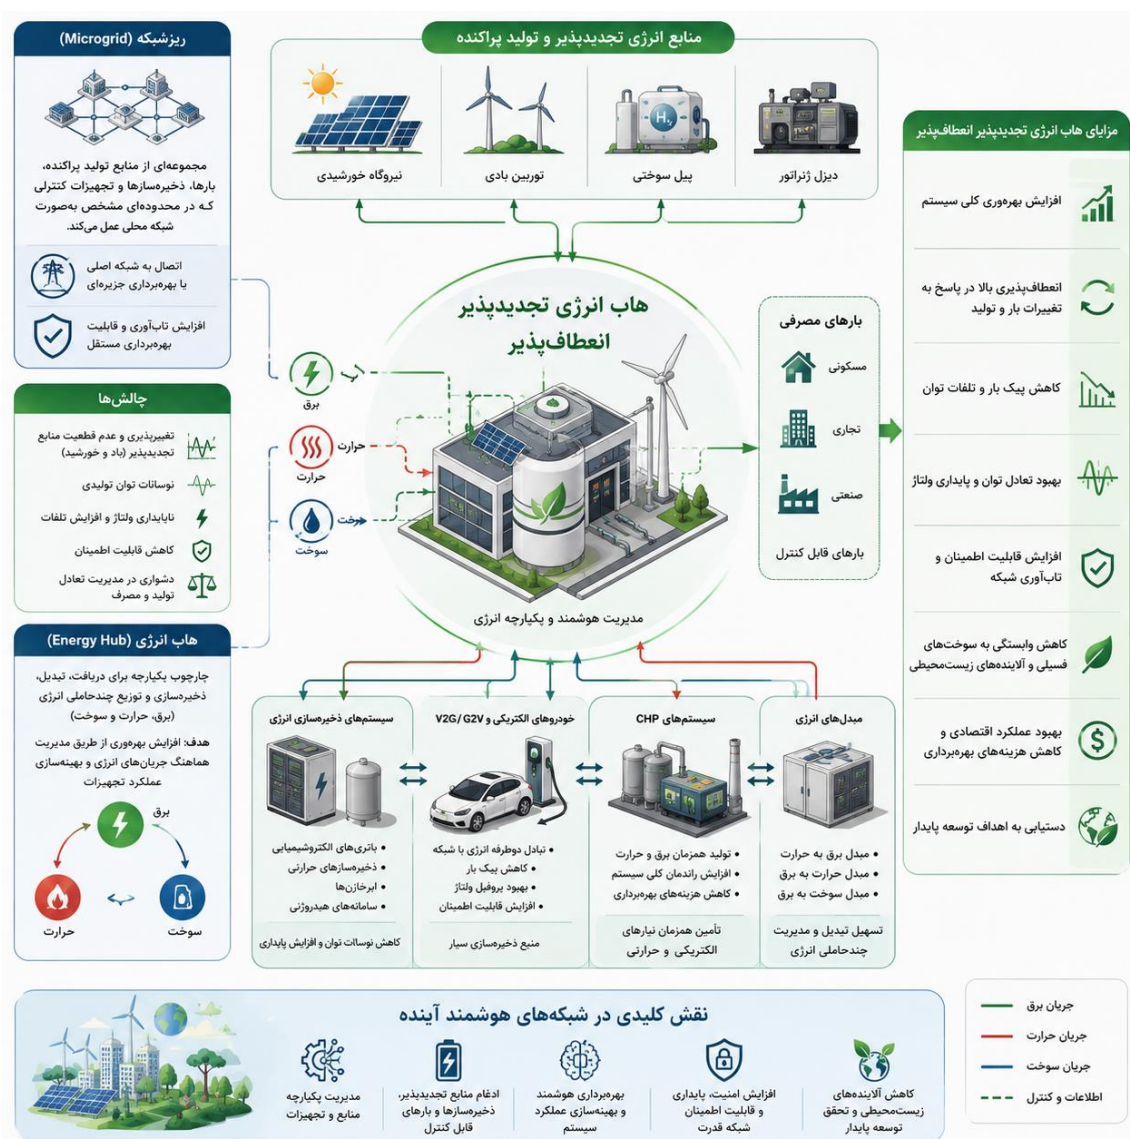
منابع انرژی تجدیدپذیر و تولید پراکنده

نیروگاه خورشیدی
توربین بادی
پیل سوختی
دیزل ژنراتور

$H_2$

ریزشبکه (Microgrid)

مجموعه‌ای از منابع تولید پراکنده، بارها، ذخیره‌سازها و تجهیزات کنترلی که در محدوده‌ای مشخص به‌صورت شبکه محلی عمل می‌کند.

اتصال به شبکه اصلی یا بهره‌برداری جزیره‌ای

افزایش تاب‌آوری و قابلیت بهره‌برداری مستقل

چالش‌ها

تغییرپذیری و عدم قطعیت منابع تجدیدپذیر (باد و خورشید)
نوسانات توان تولیدی
ناپایداری ولتاژ و افزایش تلفات
کاهش قابلیت اطمینان
دشواری در مدیریت تعادل تولید و مصرف

هاب انرژی (Energy Hub)

چارچوب یکپارچه برای دریافت، تبدیل، ذخیره‌سازی و توزیع چندحاملی انرژی (برق، حرارت و سوخت)

هدف: افزایش بهره‌وری از طریق مدیریت هماهنگ جریان‌های انرژی و بهینه‌سازی عملکرد تجهیزات

برق
حرارت
سوخت

برق
حرارت
حرارت
سوخت
سوخت

هاب انرژی تجدیدپذیر انعطاف‌پذیر

مدیریت هوشمند و یکپارچه انرژی

بارهای مصرفی
مسکونی
تجاری
صنعتی
بارهای قابل کنترل

مزایای هاب انرژی تجدیدپذیر انعطاف‌پذیر

افزایش بهره‌وری کلی سیستم
انعطاف‌پذیری بالا در پاسخ به تغییرات بار و تولید
کاهش پیک بار و تلفات توان
بهبود تعادل توان و پایداری ولتاژ
افزایش قابلیت اطمینان و تاب‌آوری شبکه
کاهش وابستگی به سوخت‌های فسیلی و آلاینده‌های زیست‌محیطی
بهبود عملکرد اقتصادی و کاهش هزینه‌های بهره‌برداری
دستیابی به اهداف توسعه پایدار

سیستم‌های ذخیره‌سازی انرژی
• باتری‌های الکتروشیمیایی
• ذخیره‌سازهای حرارتی
• ابرخازن‌ها
• سامانه‌های هیدروژنی
کاهش نوسانات توان و افزایش پایداری

خودروهای الکتریکی و V2G / G2V
• تبادل دوطرفه انرژی با شبکه
• کاهش پیک بار
• بهبود پروفیل ولتاژ
• افزایش قابلیت اطمینان
منبع ذخیره‌سازی سیار

سیستم‌های CHP
• تولید همزمان برق و حرارت
• افزایش راندمان کلی سیستم
• کاهش هزینه‌های بهره‌برداری
تأمین همزمان نیازهای الکتریکی و حرارتی

مبدل‌های انرژی
• مبدل برق به حرارت
• مبدل حرارت به برق
• مبدل سوخت به برق
تسهیل تبدیل و مدیریت چندحاملی انرژی

نقش کلیدی در شبکه‌های هوشمند آینده

مدیریت یکپارچه منابع و تجهیزات
ادغام منابع تجدیدپذیر، ذخیره‌سازها و بارهای قابل کنترل
بهره‌برداری هوشمند و بهینه‌سازی عملکرد سیستم
افزایش امنیت، پایداری و قابلیت اطمینان شبکه قدرت
کاهش آلاینده‌های زیست‌محیطی و تحقق توسعه پایدار

جریان برق
جریان حرارت
جریان سوخت
اطلاعات و کنترل